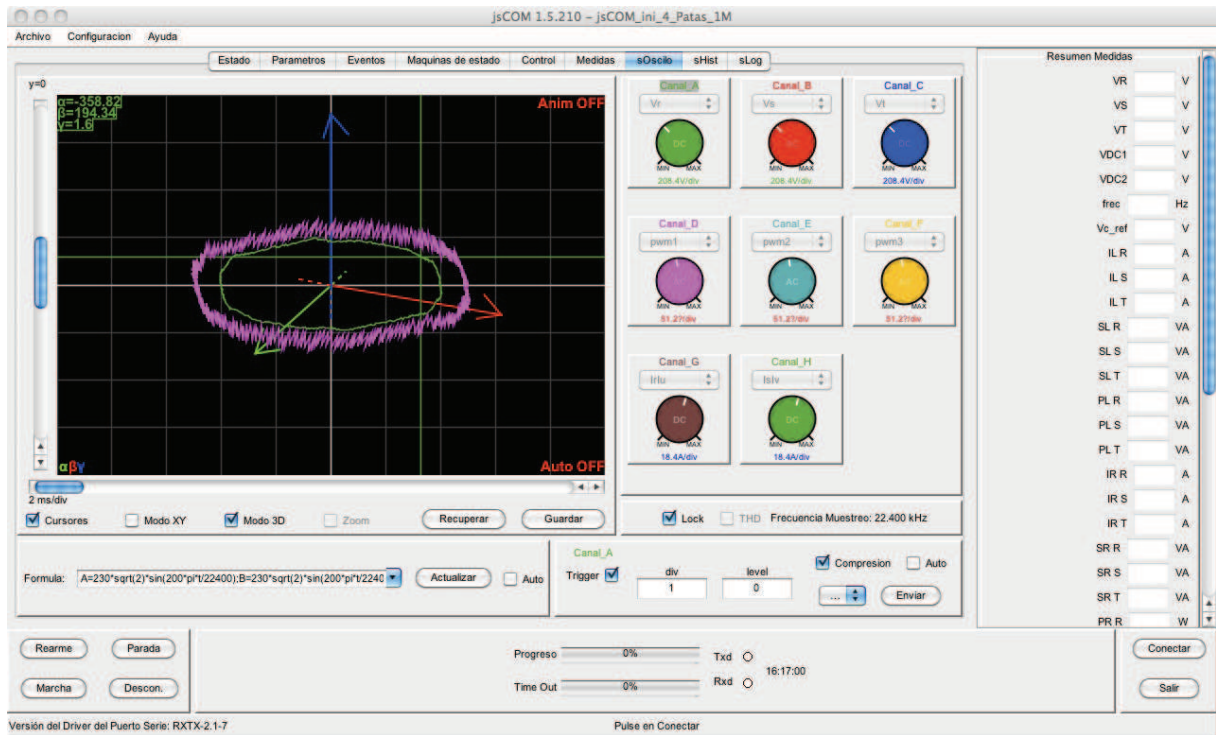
jsCOM 1.5.210 – jsCOM_ini_4_Patas_1M

Archivo Configuracion Ayuda

Estado Parametros Eventos Maquinas de estado Control Medidas sOscilo sHist sLog

y=0
α=-358.82
β=194.34
γ=1.6
Anim OFF
αβγ
Auto OFF
2 ms/div

Cursores Modo XY Modo 3D Zoom Recuperar Guardar

Canal_A Vr 208.4V/div
Canal_B Vs 208.4V/div
Canal_C Vt 208.4V/div
Canal_D pwm1 51.2?/div
Canal_E pwm2 51.2?/div
Canal_F pwm3 51.2?/div
Canal_G Irlu 18.4A/div
Canal_H Islv 18.4A/div
DC MIN MAX
AC

Lock THD Frecuencia Muestreo: 22.400 kHz

Formula: A=230*sqrt(2)*sin(200*pi*t/22400);B=230*sqrt(2)*sin(200*pi*t/2240 Actualizar Auto

Canal_A
Trigger div 1 level 0 Compresion Auto ... Enviar

Resumen Medidas
| | |
|---|---|
| VR | V |
| VS | V |
| VT | V |
| VDC1 | V |
| VDC2 | V |
| frec | Hz |
| Vc_ref | V |
| IL R | A |
| IL S | A |
| IL T | A |
| SL R | VA |
| SL S | VA |
| SL T | VA |
| PL R | VA |
| PL S | VA |
| PL T | VA |
| IR R | A |
| IR S | A |
| IR T | A |
| SR R | VA |
| SR S | VA |
| SR T | VA |
| PR R | W |

Rearme Parada Marcha Descon.
Progreso 0% Time Out 0% Txd Rxd 16:17:00
Conectar Salir

Versión del Driver del Puerto Serie: RXTX-2.1-7
Pulse en Conectar